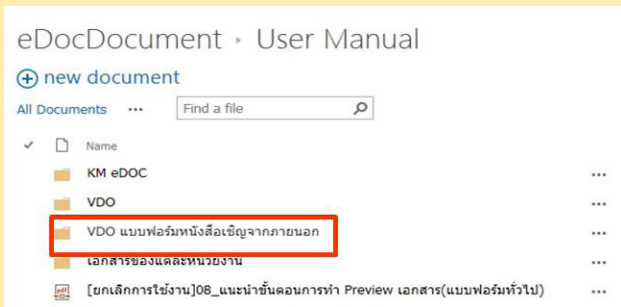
eDocDocument › User Manual

new document

All Documents ··· Find a file

Name

KM eDOC ···

VDO ···

VDO แบบฟอร์มหนังสือเชิญจากภายนอก ···

เอกสารของแต่ละหน่วยงาน ···

[ยกเลิกการใช้งาน]08_แนะนำขั้นตอนการทำ Preview เอกสาร(แบบฟอร์มทั่วไป) ···